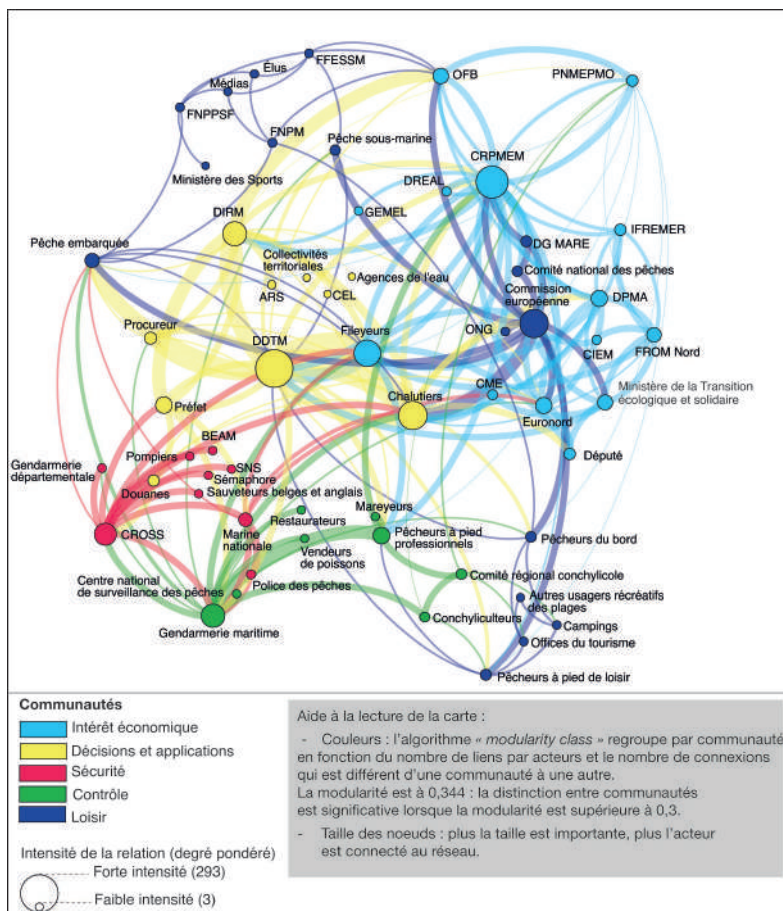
FFESSM
Elus
Médias
FNPPSF
FNPM
Ministère des Sports
Pêche sous-marine
OFB
PNMEPMO
CRPMEM
DREAL
GEMEL
DIRM
IFREMER
DG MARE
Comité national des pêches
Pêche embarquée
Collectivités territoriales
Agences de l'eau
ARS
CEL
Commission européenne
DPMA
Procureur
DDTM
Fileyeurs
ONG
CIEM
FROM Nord
CME
Ministère de la Transition écologique et solidaire
Préfet
Chalutiers
Euronord
BEAM
Pompiers
SNS
Sémaphore
Gendarmerie départementale
Douanes
Sauveteurs belges et anglais
Député
Mareyeurs
Restaurateurs
CROSS
Marine nationale
Pêcheurs à pied professionnels
Pêcheurs du bord
Vendeurs de poissons
Centre national de surveillance des pêches
Comité régional conchylicole
Police des pêches
Autres usagers récréatifs des plages
Conchyliculteurs
Campings
Gendarmerie maritime
Offices du tourisme
Pêcheurs à pied de loisir

Communautés
Intérêt économique
Décisions et applications
Sécurité
Contrôle
Loisir

Intensité de la relation (degré pondéré)
Forte intensité (293)
Faible intensité (3)

Aide à la lecture de la carte :

- Couleurs : l'algorithme « modularity class » regroupe par communauté en fonction du nombre de liens par acteurs et le nombre de connexions qui est différent d'une communauté à une autre.
La modularité est à 0,344 : la distinction entre communautés est significative lorsque la modularité est supérieure à 0,3.

- Taille des noeuds : plus la taille est importante, plus l'acteur est connecté au réseau.